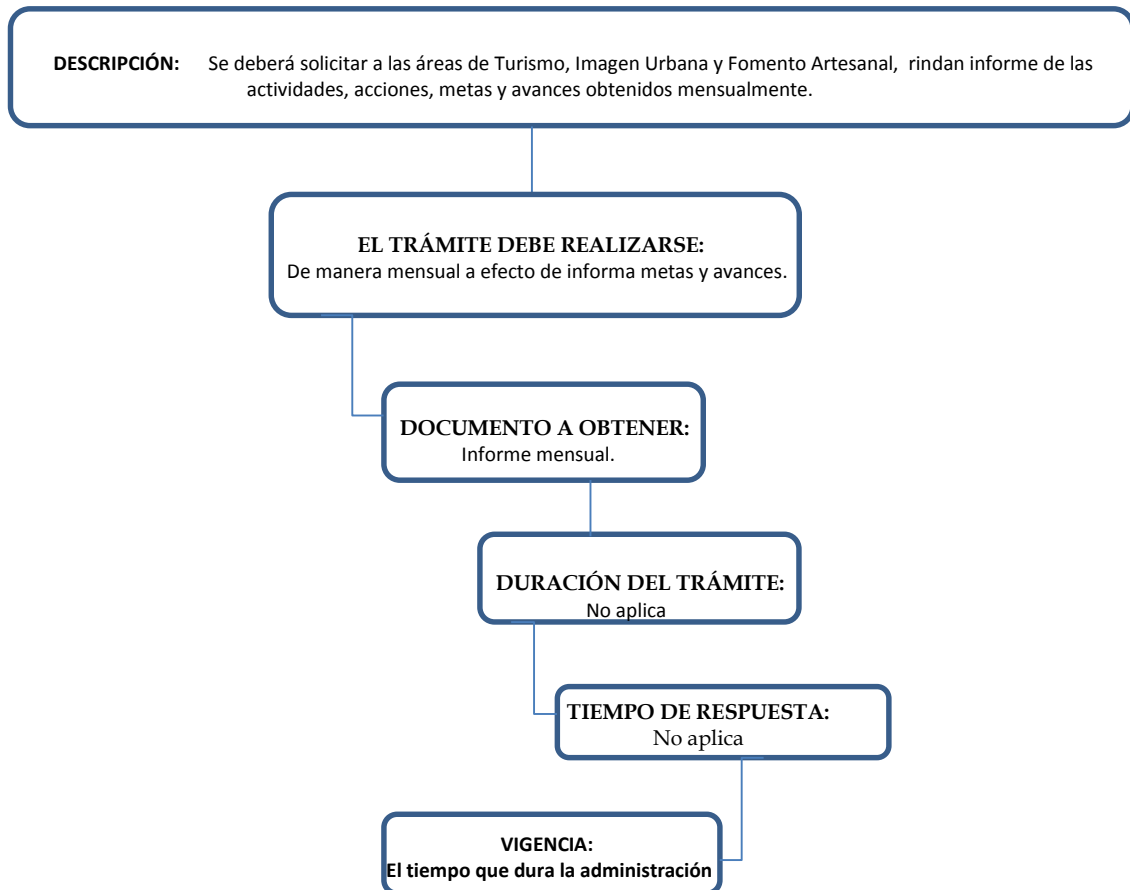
**DESCRIPCIÓN:** Se deberá solicitar a las áreas de Turismo, Imagen Urbana y Fomento Artesanal, rindan informe de las actividades, acciones, metas y avances obtenidos mensualmente.

**EL TRÁMITE DEBE REALIZARSE:**
De manera mensual a efecto de informa metas y avances.

**DOCUMENTO A OBTENER:**
Informe mensual.

**DURACIÓN DEL TRÁMITE:**
No aplica

**TIEMPO DE RESPUESTA:**
No aplica

**VIGENCIA:**
**El tiempo que dura la administración**